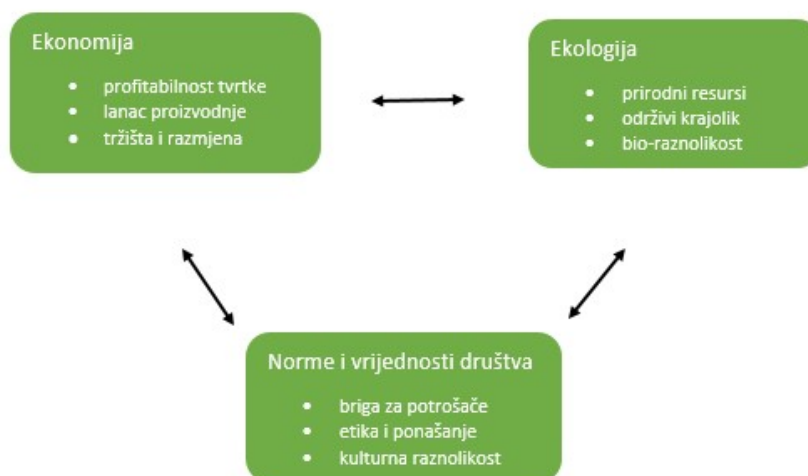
Ekonomija

- profitabilnost tvrtke
- lanac proizvodnje
- tržišta i razmjena

Ekologija

- prirodni resursi
- održivi krajolik
- bio-raznolikost

Norme i vrijednosti društva

- briga za potrošače
- etika i ponašanje
- kulturna raznolikost